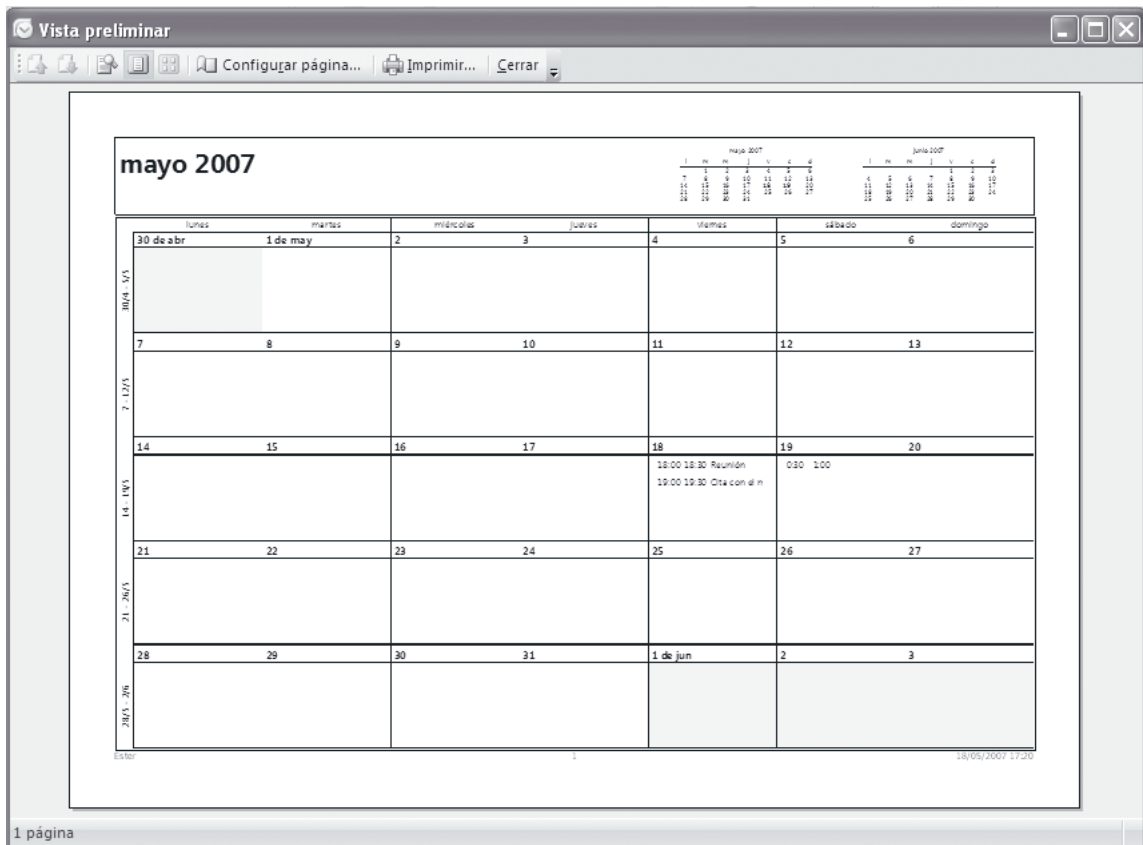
Vista preliminar

Configurar página... Imprimir... Cerrar

mayo 2007

mayo 2007
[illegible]

junio 2007
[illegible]

| | lunes | martes | miércoles | jueves | viernes | sábado | domingo |
|---|---|---|---|---|---|---|---|
| 30/4 - 5/5 | 30 de abr | 1 de may | 2 | 3 | 4 | 5 | 6 |
| 7 - 12/5 | 7 | 8 | 9 | 10 | 11 | 12 | 13 |
| 14 - 19/5 | 14 | 15 | 16 | 17 | 18<br>18:00 18:30 Reunión<br>19:00 19:30 Cita con el n | 19<br>0:30 1:00 | 20 |
| 21 - 26/5 | 21 | 22 | 23 | 24 | 25 | 26 | 27 |
| 28/5 - 3/6 | 28 | 29 | 30 | 31 | 1 de jun | 2 | 3 |

Ester
1
18/05/2007 17:20

1 página